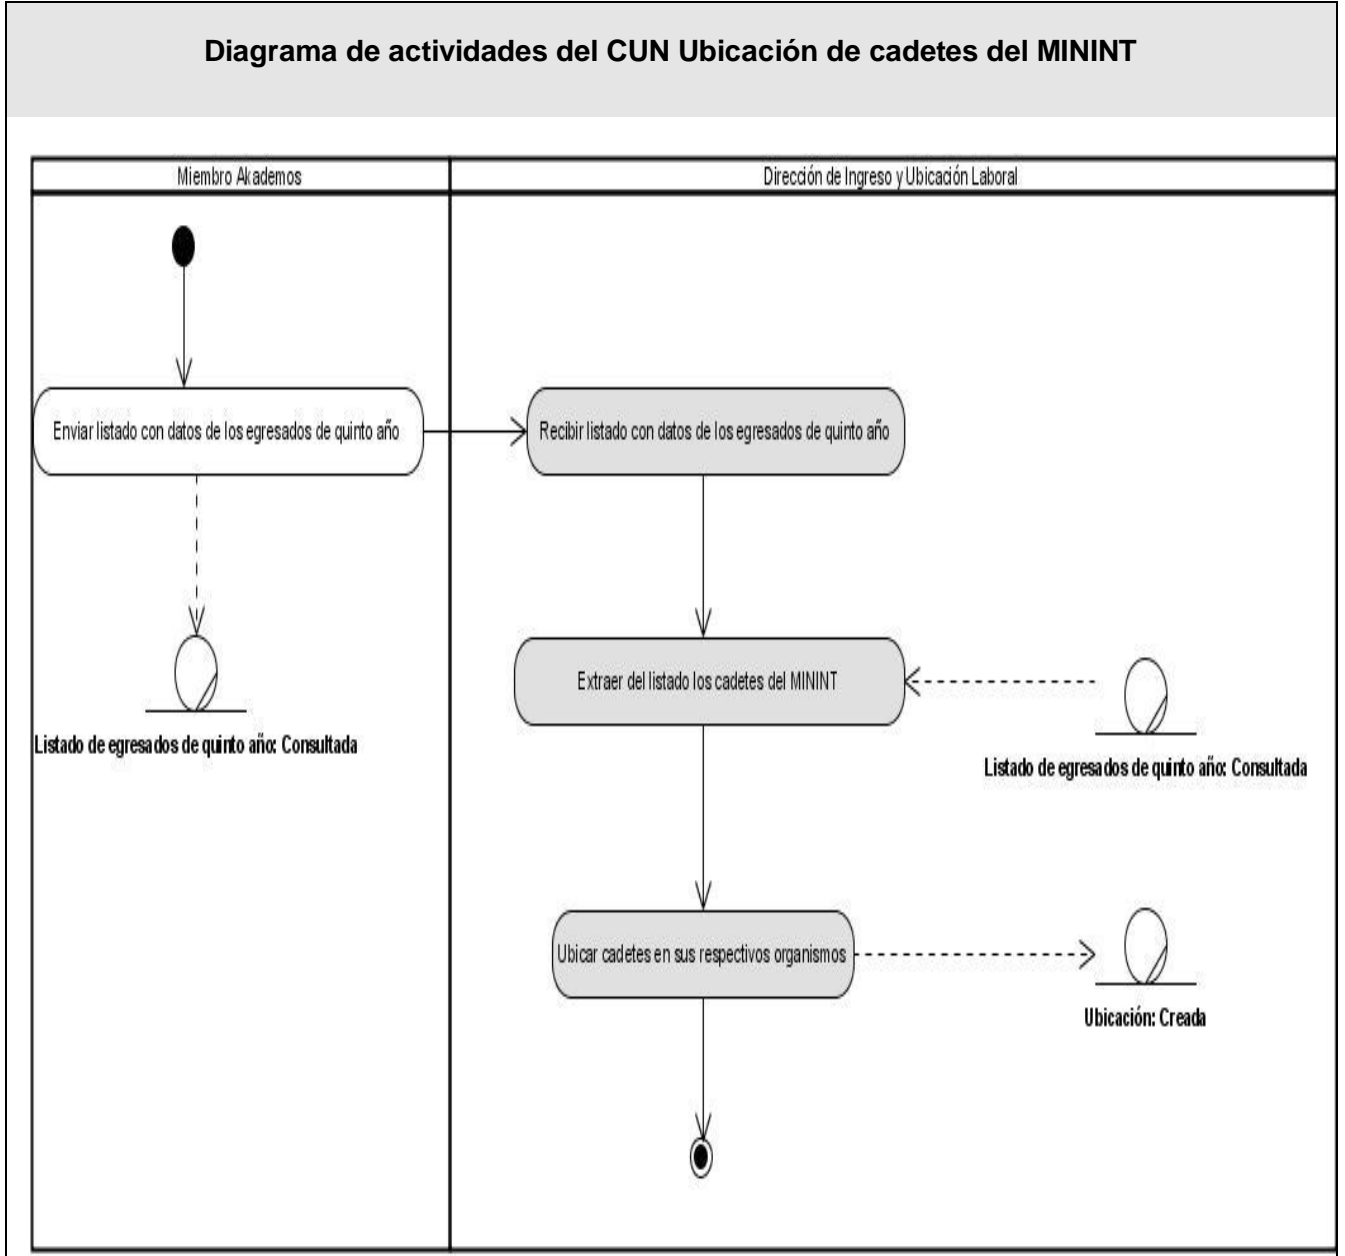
Diagrama de actividades del CUN Ubicación de cadetes del MININT

Miembro Akademos

Dirección de Ingreso y Ubicación Laboral

Enviar listado con datos de los egresados de quinto año

Recibir listado con datos de los egresados de quinto año

Listado de egresados de quinto año: Consultada

Extraer del listado los cadetes del MININT

Listado de egresados de quinto año: Consultada

Ubicar cadetes en sus respectivos organismos

Ubicación: Creada